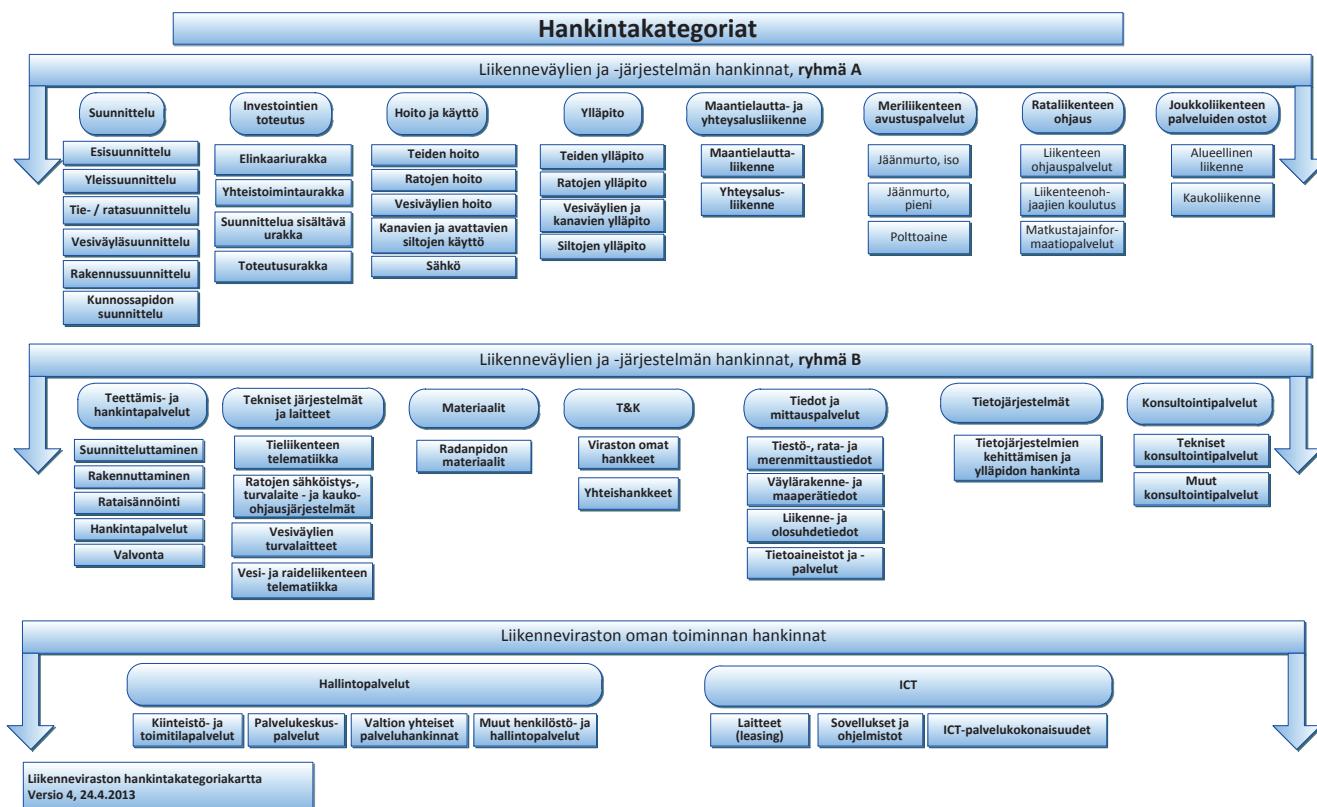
Hankintakategoriat

Liikenneväylien ja -järjestelmän hankinnat, **ryhmä A**

Suunnittelu
Esisuunnittelu
Yleissuunnittelu
Tie- / ratasuunnittelu
Vesiväyläsuunnittelu
Rakennussuunnittelu
Kunnossapidon suunnittelu

Investointien toteutus
Elinkaariurakka
Yhteistoimintaurakka
Suunnittelua sisältävä urakka
Toteutusurakka

Hoito ja käyttö
Teiden hoito
Ratojen hoito
Vesiväylien hoito
Kanavien ja avattavien siltojen käyttö
Sähkö

Ylläpito
Teiden ylläpito
Ratojen ylläpito
Vesiväylien ja kanavien ylläpito
Siltojen ylläpito

Maantielautta- ja yhteysalusliikenne
Maantielautta-liikenne
Yhteysalus-liikenne

Meriliikenteen avustuspalvelut
Jäänmurto, iso
Jäänmurto, pieni
Polttoaine

Rataliikenteen ohjaus
Liikenteen ohjauspalvelut
Liikenteenohjaajien koulutus
Matkustajainformaatiopalvelut

Joukkoliikenteen palveluiden ostot
Alueellinen liikenne
Kaukoliikenne

Liikenneväylien ja -järjestelmän hankinnat, **ryhmä B**

Teettämis- ja hankintapalvelut
Suunnitteluttaminen
Rakennuttaminen
Rataisännöinti
Hankintapalvelut
Valvonta

Tekniset järjestelmät ja laitteet
Tieliikenteen telematiikka
Ratojen sähköistys-, turvalaite - ja kauko-ohjausjärjestelmät
Vesiväylien turvalaitteet
Vesi- ja raideliikenteen telematiikka

Materiaalit
Radanpidon materiaalit

T&K
Viraston omat hankkeet
Yhteishankkeet

Tiedot ja mittauspalvelut
Tiestö-, rata- ja merenmittaustiedot
Väylärakenne- ja maaperätiedot
Liikenne- ja olosuhdetiedot
Tietoaineistot ja -palvelut

Tietojärjestelmät
Tietojärjestelmien kehittämisen ja ylläpidon hankinta

Konsultointipalvelut
Tekniset konsultointipalvelut
Muut konsultointipalvelut

Liikenneviraston oman toiminnan hankinnat

Hallintopalvelut
Kiinteistö- ja toimitilapalvelut
Palvelukeskus-palvelut
Valtion yhteiset palveluhankinnat
Muut henkilöstö- ja hallintopalvelut

ICT
Laitteet (leasing)
Sovellukset ja ohjelmistot
ICT-palvelukokonaisuudet

Liikenneviraston hankintakategoriakartta
Versio 4, 24.4.2013